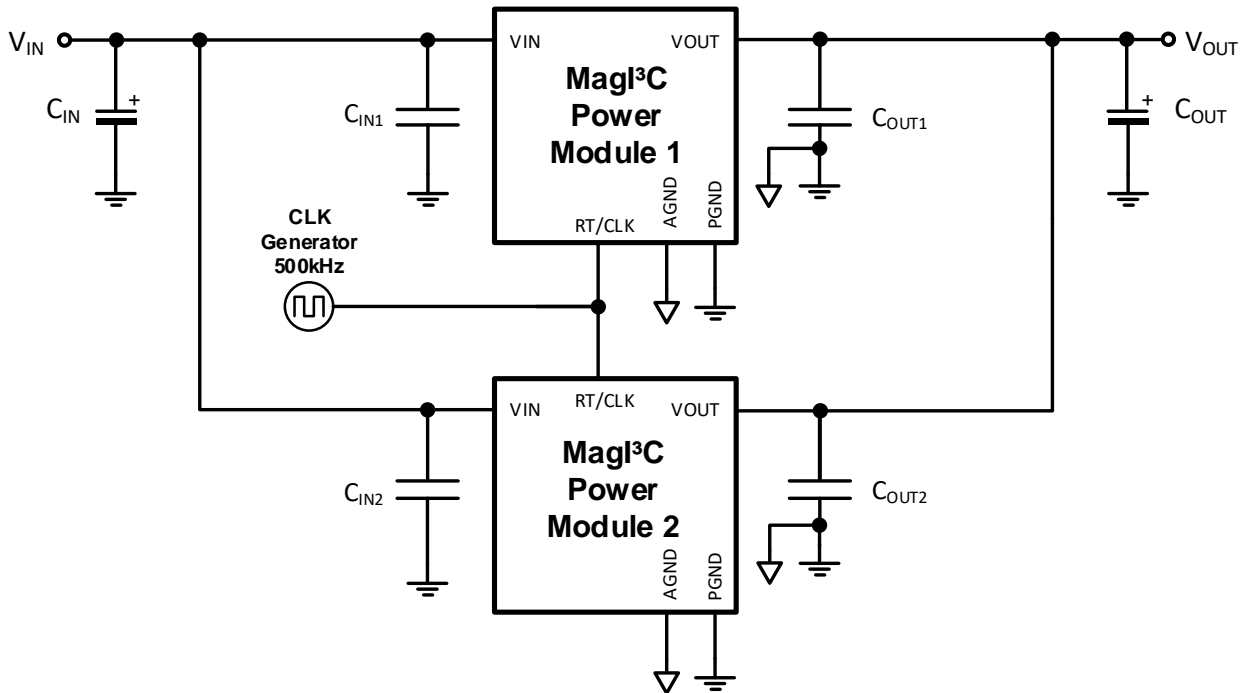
$V_{IN}$

$C_{IN}$

+

$C_{IN1}$

VIN

VOUT

MagI³C Power Module 1

AGND

PGND

RT/CLK

$C_{OUT1}$

$V_{OUT}$

+

$C_{OUT}$

CLK Generator 500kHz

VIN

RT/CLK

VOUT

MagI³C Power Module 2

AGND

PGND

$C_{IN2}$

$C_{OUT2}$